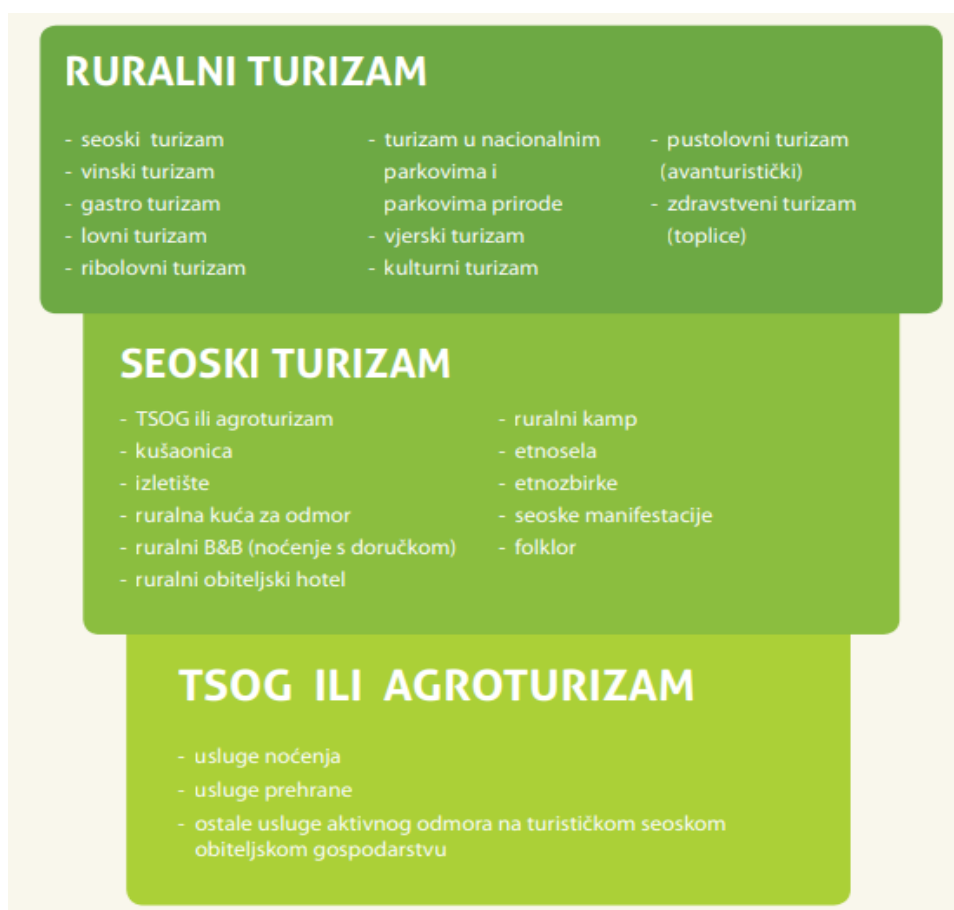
RURALNI TURIZAM

- seoski turizam
- vinski turizam
- gastro turizam
- lovni turizam
- ribolovni turizam

- turizam u nacionalnim parkovima i parkovima prirode
- vjerski turizam
- kulturni turizam

- pustolovni turizam (avanturistički)
- zdravstveni turizam (toplice)

SEOSKI TURIZAM

- TSOG ili agroturizam
- kušaonica
- izletište
- ruralna kuća za odmor
- ruralni B&B (noćenje s doručkom)
- ruralni obiteljski hotel

- ruralni kamp
- etnosela
- etnozbirke
- seoske manifestacije
- folklor

TSOG ILI AGROTURIZAM

- usluge noćenja
- usluge prehrane
- ostale usluge aktivnog odmora na turističkom seoskom obiteljskom gospodarstvu